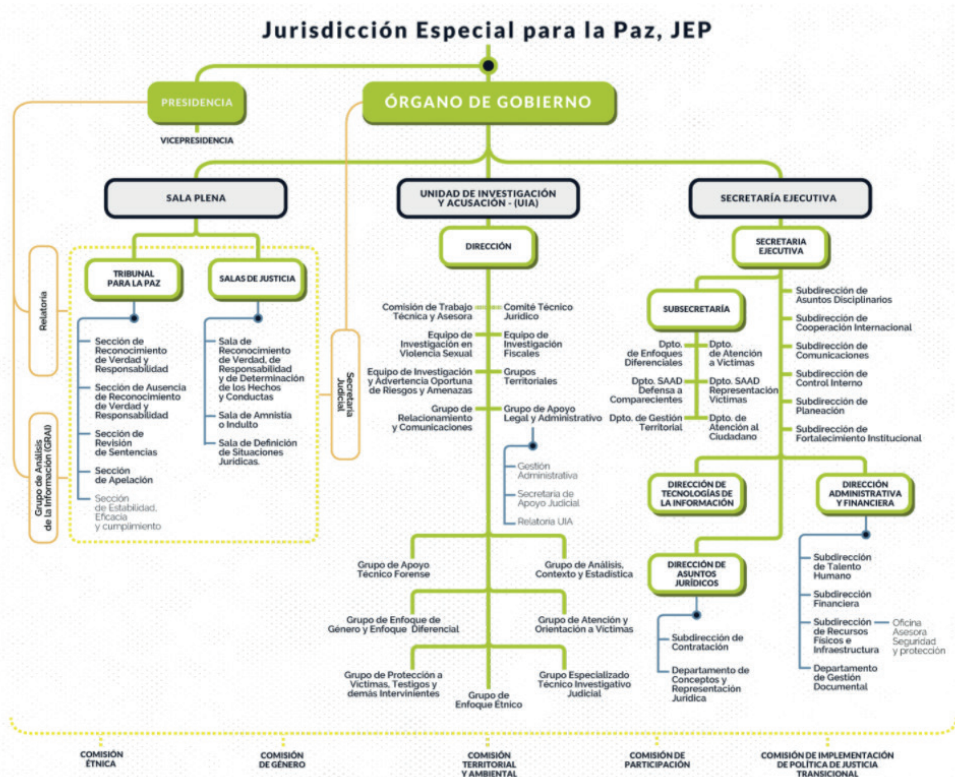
Jurisdicción Especial para la Paz, JEP

PRESIDENCIA

VICEPRESIDENCIA

ÓRGANO DE GOBIERNO

Relatoría

Grupo de Análisis de la Información (GRAI)

SALA PLENA

TRIBUNAL PARA LA PAZ

Sección de Reconocimiento de Verdad y Responsabilidad

Sección de Ausencia de Reconocimiento de Verdad y Responsabilidad

Sección de Revisión de Sentencias

Sección de Apelación

Sección de Estabilidad, Eficacia y cumplimiento

SALAS DE JUSTICIA

Sala de Reconocimiento de Verdad, de Responsabilidad y de Determinación de los Hechos y Conductas

Sala de Amnistía o Indulto

Sala de Definición de Situaciones Jurídicas.

Secretaría Judicial

UNIDAD DE INVESTIGACIÓN Y ACUSACIÓN - (UIA)

DIRECCIÓN

Comisión de Trabajo Técnica y Asesora

Comité Técnico Jurídico

Equipo de Investigación en Violencia Sexual

Equipo de Investigación Fiscales

Equipo de Investigación y Advertencia Oportuna de Riesgos y Amenazas

Grupos Territoriales

Grupo de Relacionamiento y Comunicaciones

Grupo de Apoyo Legal y Administrativo

Gestión Administrativa

Secretaría de Apoyo Judicial

Relatoría UIA

Grupo de Apoyo Técnico Forense

Grupo de Análisis, Contexto y Estadística

Grupo de Enfoque de Género y Enfoque Diferencial

Grupo de Atención y Orientación a Víctimas

Grupo de Protección a Víctimas, Testigos y demás Intervinientes

Grupo de Enfoque Étnico

Grupo Especializado Técnico Investigativo Judicial

SECRETARÍA EJECUTIVA

SECRETARIA EJECUTIVA

SUBSECRETARÍA

Dpto. de Enfoques Diferenciales

Dpto. de Atención a Víctimas

Dpto. SAAD Defensa a Comparecientes

Dpto. SAAD Representación Víctimas

Dpto. de Gestión Territorial

Dpto. de Atención al Ciudadano

Subdirección de Asuntos Disciplinarios

Subdirección de Cooperación Internacional

Subdirección de Comunicaciones

Subdirección de Control Interno

Subdirección de Planeación

Subdirección de Fortalecimiento Institucional

DIRECCIÓN DE TECNOLOGÍAS DE LA INFORMACIÓN

DIRECCIÓN ADMINISTRATIVA Y FINANCIERA

Subdirección de Talento Humano

Subdirección Financiera

Subdirección de Recursos Físicos e Infraestructura

Oficina Asesora Seguridad y protección

Departamento de Gestión Documental

DIRECCIÓN DE ASUNTOS JURÍDICOS

Subdirección de Contratación

Departamento de Conceptos y Representación Jurídica

COMISIÓN ÉTNICA

COMISIÓN DE GÉNERO

COMISIÓN TERRITORIAL Y AMBIENTAL

COMISIÓN DE PARTICIPACIÓN

COMISIÓN DE IMPLEMENTACIÓN DE POLÍTICA DE JUSTICIA TRANSICIONAL